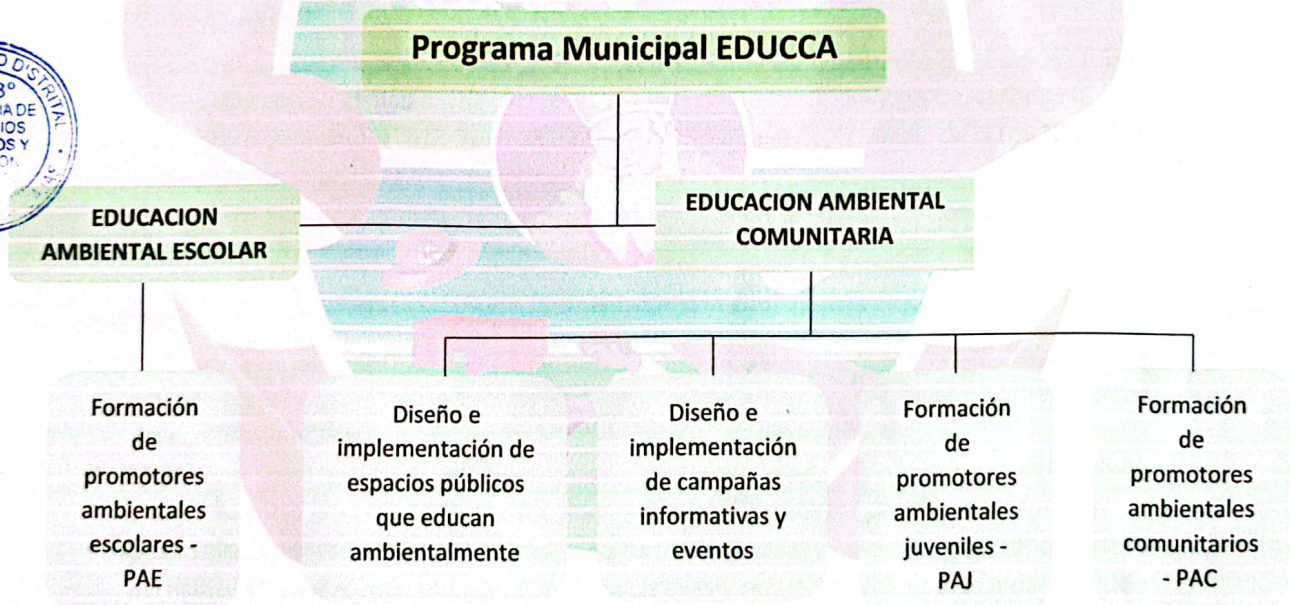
D DISTRITAL
3°
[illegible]IA DE
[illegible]IOS
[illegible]OS Y
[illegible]ON

Programa Municipal EDUCCA

EDUCACION AMBIENTAL ESCOLAR

EDUCACION AMBIENTAL COMUNITARIA

Formación de promotores ambientales escolares - PAE

Diseño e implementación de espacios públicos que educan ambientalmente

Diseño e implementación de campañas informativas y eventos

Formación de promotores ambientales juveniles - PAJ

Formación de promotores ambientales comunitarios - PAC